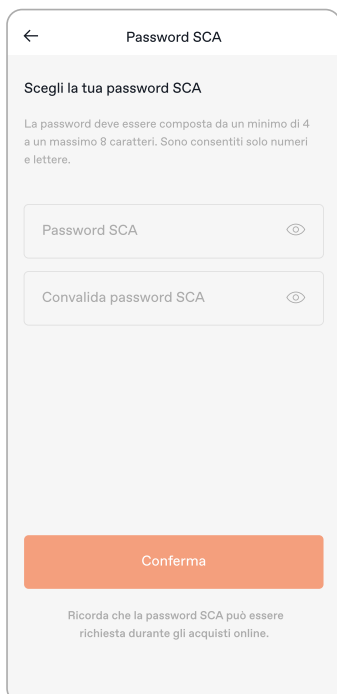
Password SCA

Scegli la tua password SCA

La password deve essere composta da un minimo di 4 a un massimo 8 caratteri. Sono consentiti solo numeri e lettere.

Password SCA

Convalida password SCA

Conferma

Ricorda che la password SCA può essere richiesta durante gli acquisti online.